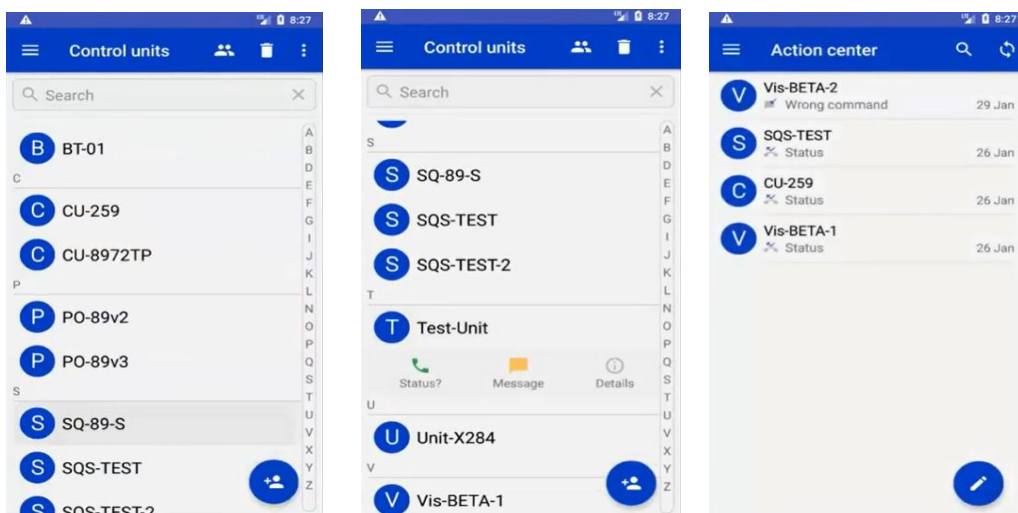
8:27
Control units
Search
B BT-01
C
C CU-259
C CU-8972TP
P
P PO-89v2
P PO-89v3
S
S SQ-89-S
S SQS-TEST
S SQS-TEST-2
A B C D E F G I J K L N O P Q S T U V X Y Z

8:27
Control units
Search
S
S SQ-89-S
S SQS-TEST
S SQS-TEST-2
T
T Test-Unit
Status?
Message
Details
U
U Unit-X284
V
V Vis-BETA-1
A B C D E F G I J K L N O P Q S T U V X Y Z

8:27
Action center
V Vis-BETA-2
Wrong command 29 Jan
S SQS-TEST
Status 26 Jan
C CU-259
Status 26 Jan
V Vis-BETA-1
Status 26 Jan